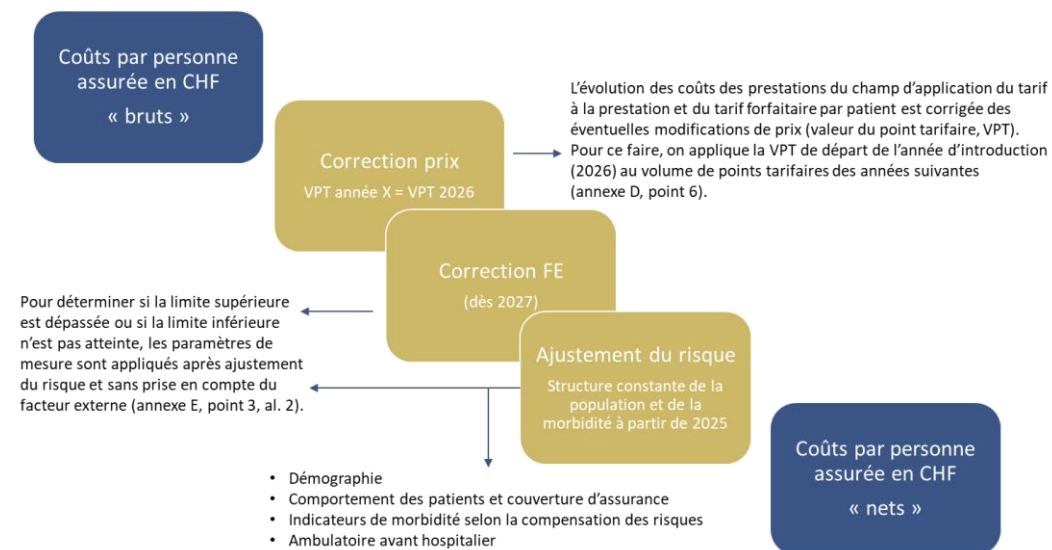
Coûts par personne assurée en CHF
« bruts »

Correction prix
VPT année X = VPT 2026

L'évolution des coûts des prestations du champ d'application du tarif à la prestation et du tarif forfaitaire par patient est corrigée des éventuelles modifications de prix (valeur du point tarifaire, VPT). Pour ce faire, on applique la VPT de départ de l'année d'introduction (2026) au volume de points tarifaires des années suivantes (annexe D, point 6).

Correction FE
(dès 2027)

Pour déterminer si la limite supérieure est dépassée ou si la limite inférieure n'est pas atteinte, les paramètres de mesure sont appliqués après ajustement du risque et sans prise en compte du facteur externe (annexe E, point 3, al. 2).

Ajustement du risque
Structure constante de la population et de la morbidité à partir de 2025

Coûts par personne assurée en CHF
« nets »

• Démographie
• Comportement des patients et couverture d'assurance
• Indicateurs de morbidité selon la compensation des risques
• Ambulatoire avant hospitalier